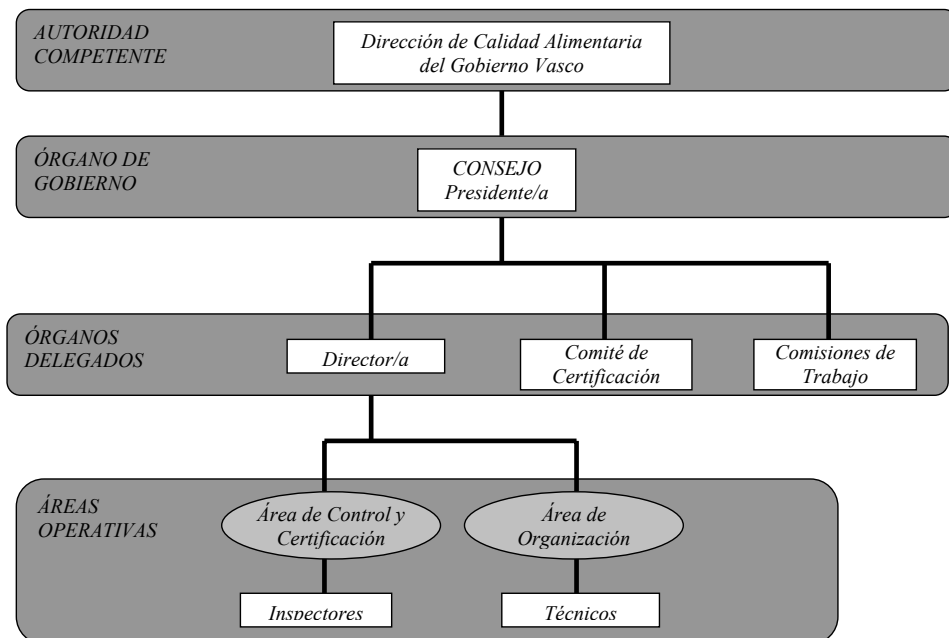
AUTORIDAD COMPETENTE

Dirección de Calidad Alimentaria del Gobierno Vasco

ÓRGANO DE GOBIERNO

CONSEJO
Presidente/a

ÓRGANOS DELEGADOS

Director/a

Comité de Certificación

Comisiones de Trabajo

ÁREAS OPERATIVAS

Área de Control y Certificación

Área de Organización

Inspectores

Técnicos